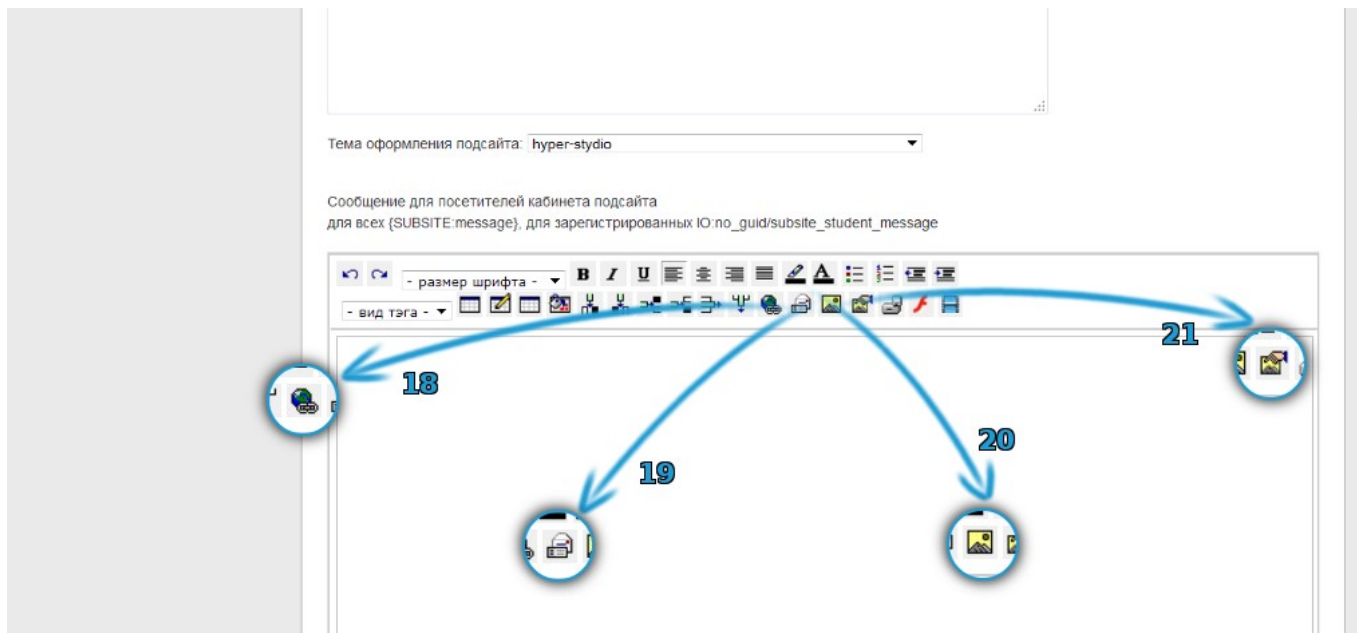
Тема оформления подсайта: hyper-stydio

Сообщение для посетителей кабинета подсайта
для всех {SUBSITE:message}, для зарегистрированных IO:no_guid/subsite_student_message

- размер шрифта -
B I U
- вид тэга -

21
18
19
20